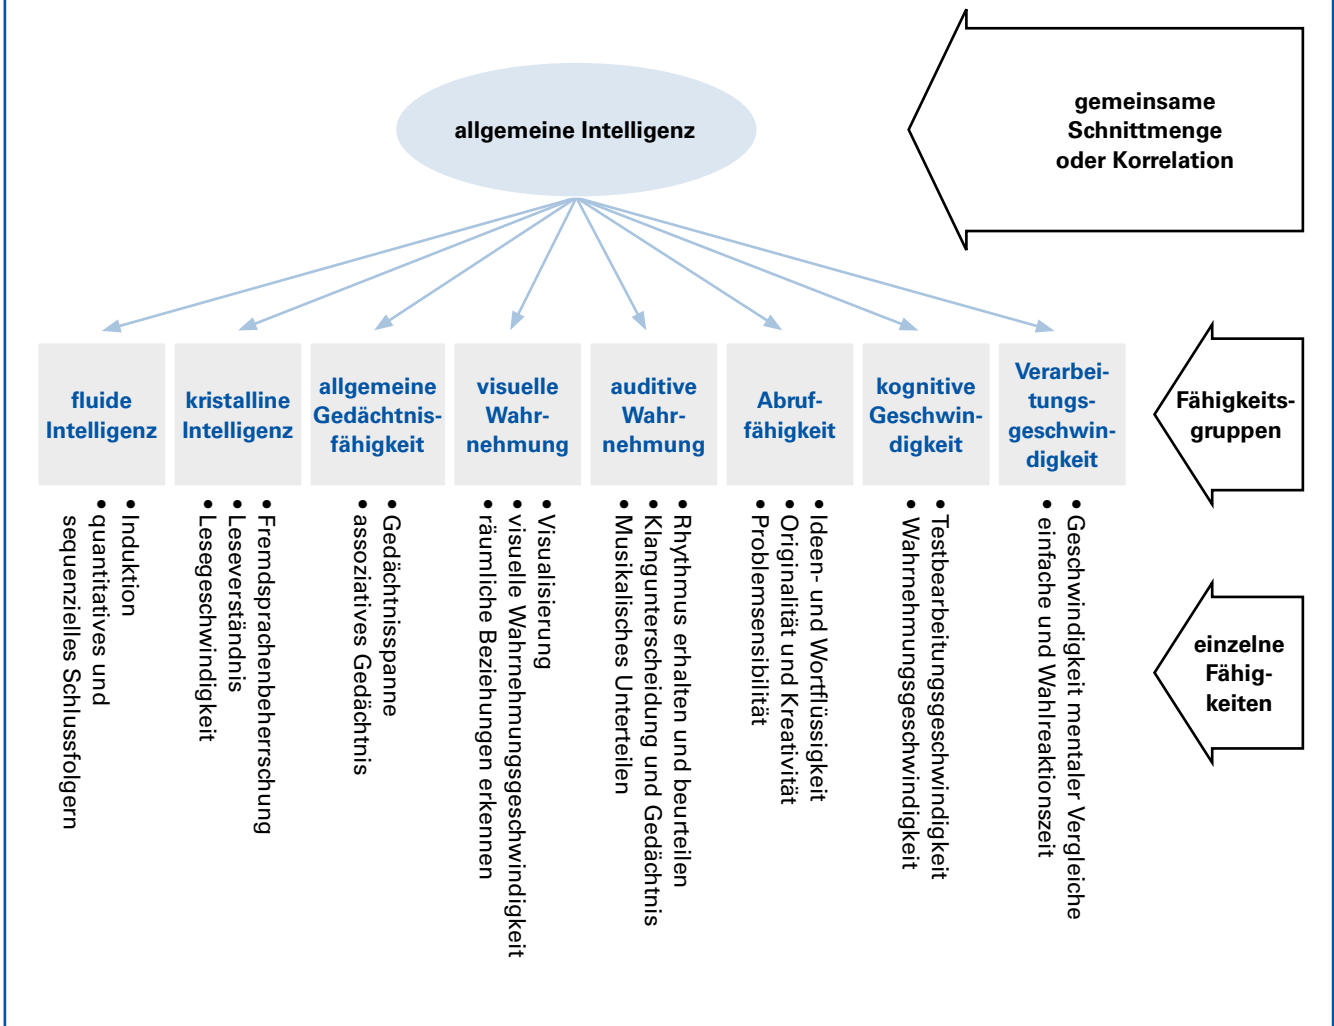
allgemeine Intelligenz

gemeinsame Schnittmenge oder Korrelation

fluide Intelligenz

kristalline Intelligenz

allgemeine Gedächtnisfähigkeit

visuelle Wahrnehmung

auditive Wahrnehmung

Abruffähigkeit

kognitive Geschwindigkeit

Verarbeitungsgeschwindigkeit

Fähigkeitsgruppen

• Induktion
• quantitatives und sequenzielles Schlussfolgern

• Fremdsprachenbeherrschung
• Leseverständnis
• Lesegeschwindigkeit

• Gedächtnisspanne
• assoziatives Gedächtnis

• Visualisierung
• visuelle Wahrnehmungsgeschwindigkeit
• räumliche Beziehungen erkennen

• Rhythmus erhalten und beurteilen
• Klangunterscheidung und Gedächtnis
• Musikalisches Unterteilen

• Ideen- und Wortflüssigkeit
• Originalität und Kreativität
• Problemsensibilität

• Testbearbeitungsgeschwindigkeit
• Wahrnehmungsgeschwindigkeit

• Geschwindigkeit mentaler Vergleiche
• einfache und Wahlreaktionszeit

einzelne Fähigkeiten